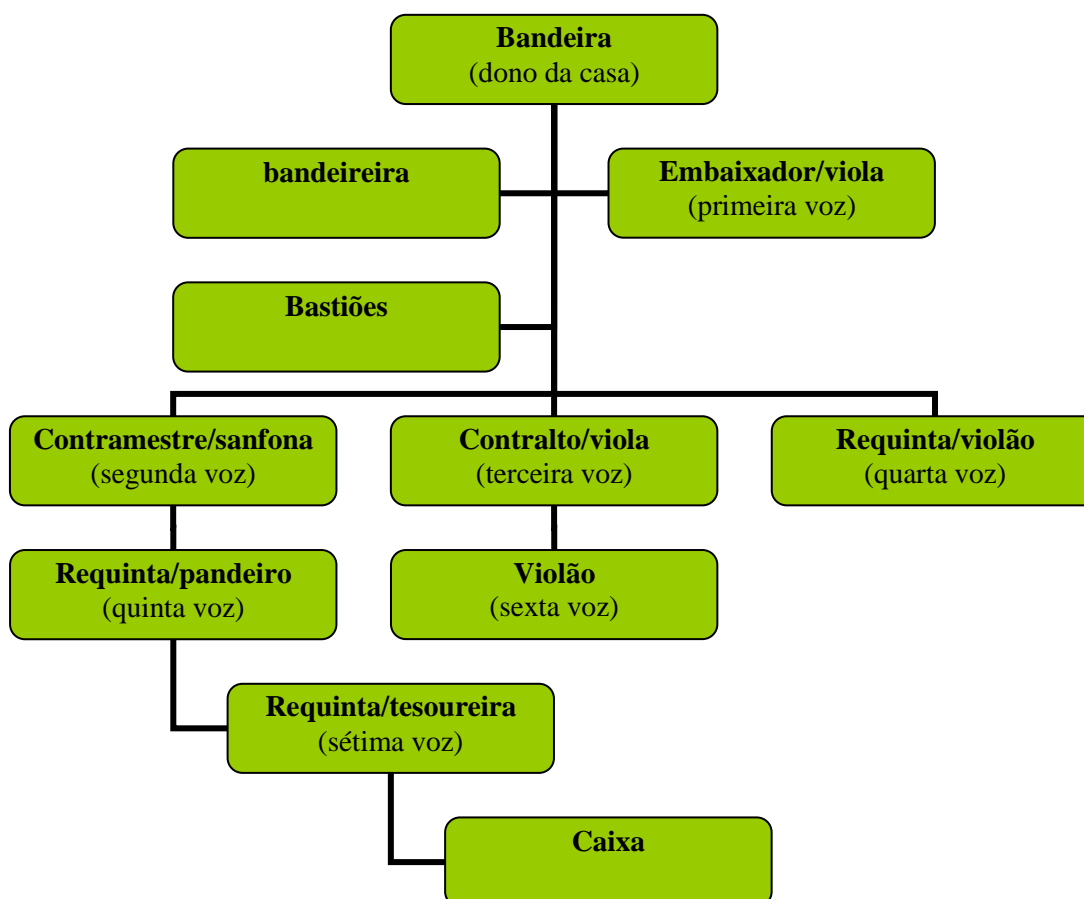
**Bandeira**
(dono da casa)

**bandeireira**

**Embaixador/viola**
(primeira voz)

**Bastiões**

**Contramestre/sanfona**
(segunda voz)

**Contralto/viola**
(terceira voz)

**Requinta/violão**
(quarta voz)

**Requinta/pandeiro**
(quinta voz)

**Violão**
(sexta voz)

**Requinta/tesoureira**
(sétima voz)

**Caixa**